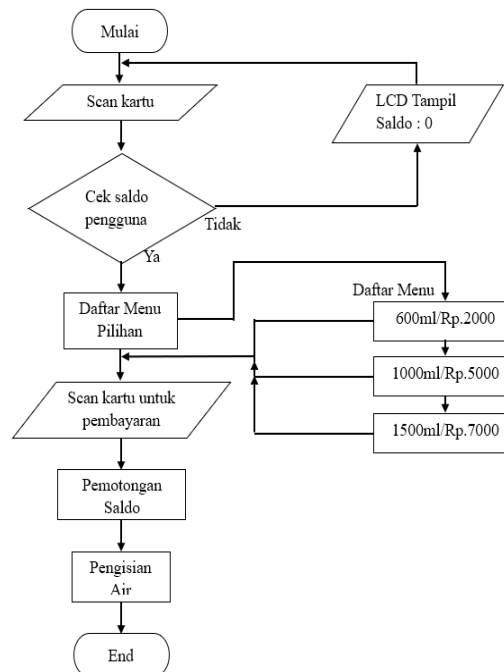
Mulai

Scan kartu

LCD Tampil Saldo : 0

Cek saldo pengguna

Tidak

Ya

Daftar Menu Pilihan

Daftar Menu

600ml/Rp.2000

1000ml/Rp.5000

1500ml/Rp.7000

Scan kartu untuk pembayaran

Pemotongan Saldo

Pengisian Air

End